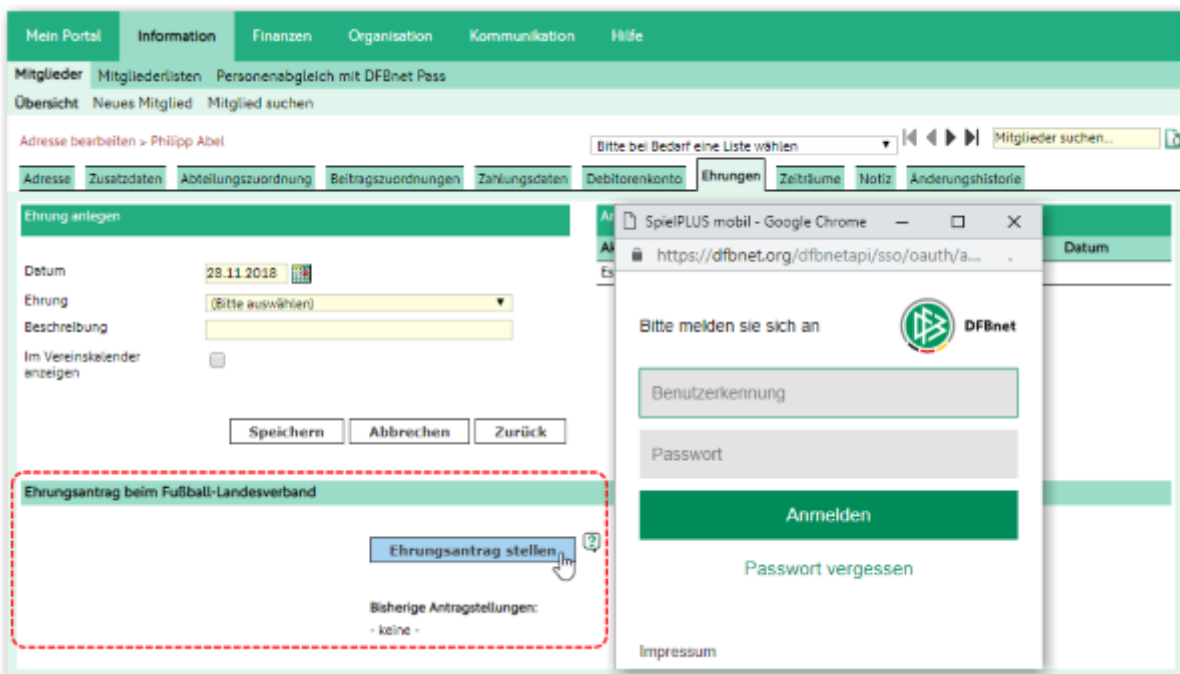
Mein Portal Information Finanzen Organisation Kommunikation Hilfe

Mitglieder Mitgliederlisten Personenabgleich mit DFBnet Pass

Übersicht Neues Mitglied Mitglied suchen

Adresse bearbeiten > Philipp Abel

Bitte bei Bedarf eine Liste wählen

Mitglieder suchen...

Adresse Zusatzdaten Abteilungszuordnung Beitragszuordnungen Zahlungsdaten Debitorenkonto Ehrungen Zeiträume Notiz Änderungshistorie

Ehrung anlegen

Datum 28.11.2018

Ehrung (Bitte auswählen)

Beschreibung

Im Vereinskalender anzeigen

Speichern Abbrechen Zurück

Ehrungsantrag beim Fußball-Landesverband

Ehrungsantrag stellen

Bisherige Antragstellungen:

- keine -

Ar

Ak

Es

Datum

SpielPLUS mobil - Google Chrome

https://dfbnet.org/dfbnetapi/sso/oauth/a...

Bitte melden sie sich an

DFBnet

Benutzerkennung

Passwort

Anmelden

Passwort vergessen

Impressum